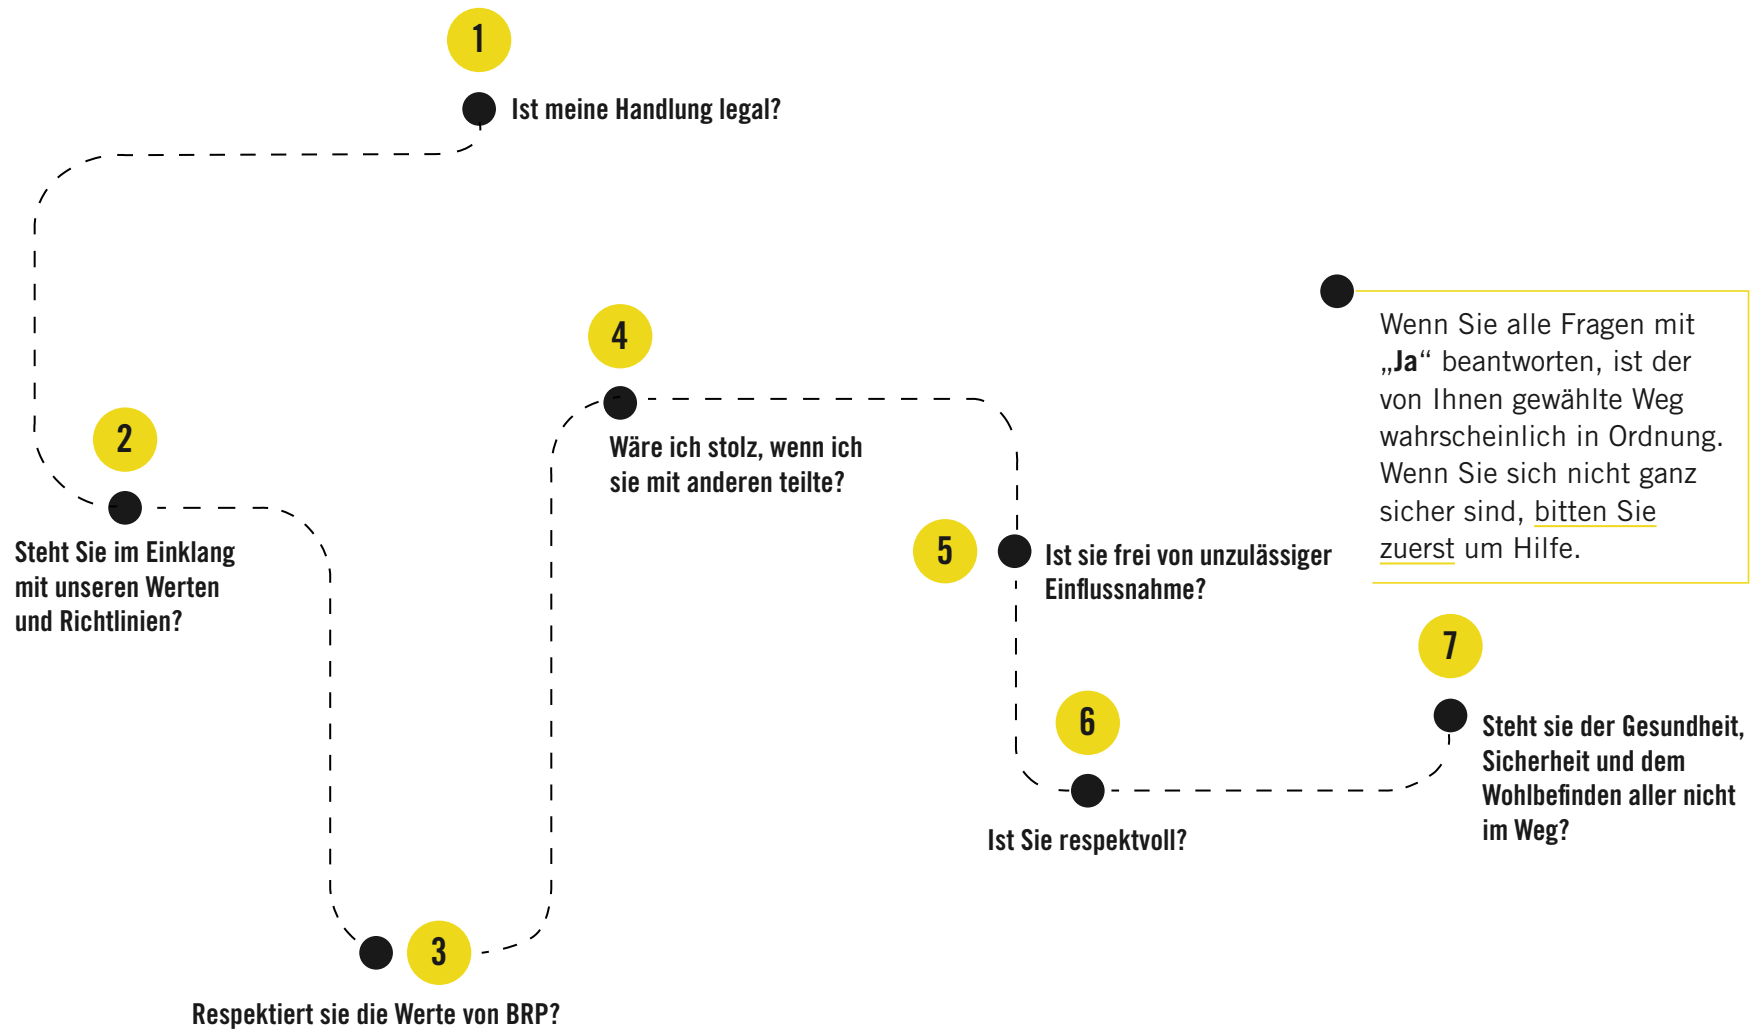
1

Ist meine Handlung legal?

2

Steht Sie im Einklang mit unseren Werten und Richtlinien?

3

Respektiert sie die Werte von BRP?

4

Wäre ich stolz, wenn ich sie mit anderen teilte?

5

Ist sie frei von unzulässiger Einflussnahme?

6

Ist Sie respektvoll?

7

Steht sie der Gesundheit, Sicherheit und dem Wohlbefinden aller nicht im Weg?

Wenn Sie alle Fragen mit „**Ja**“ beantworten, ist der von Ihnen gewählte Weg wahrscheinlich in Ordnung. Wenn Sie sich nicht ganz sicher sind, bitten Sie zuerst um Hilfe.